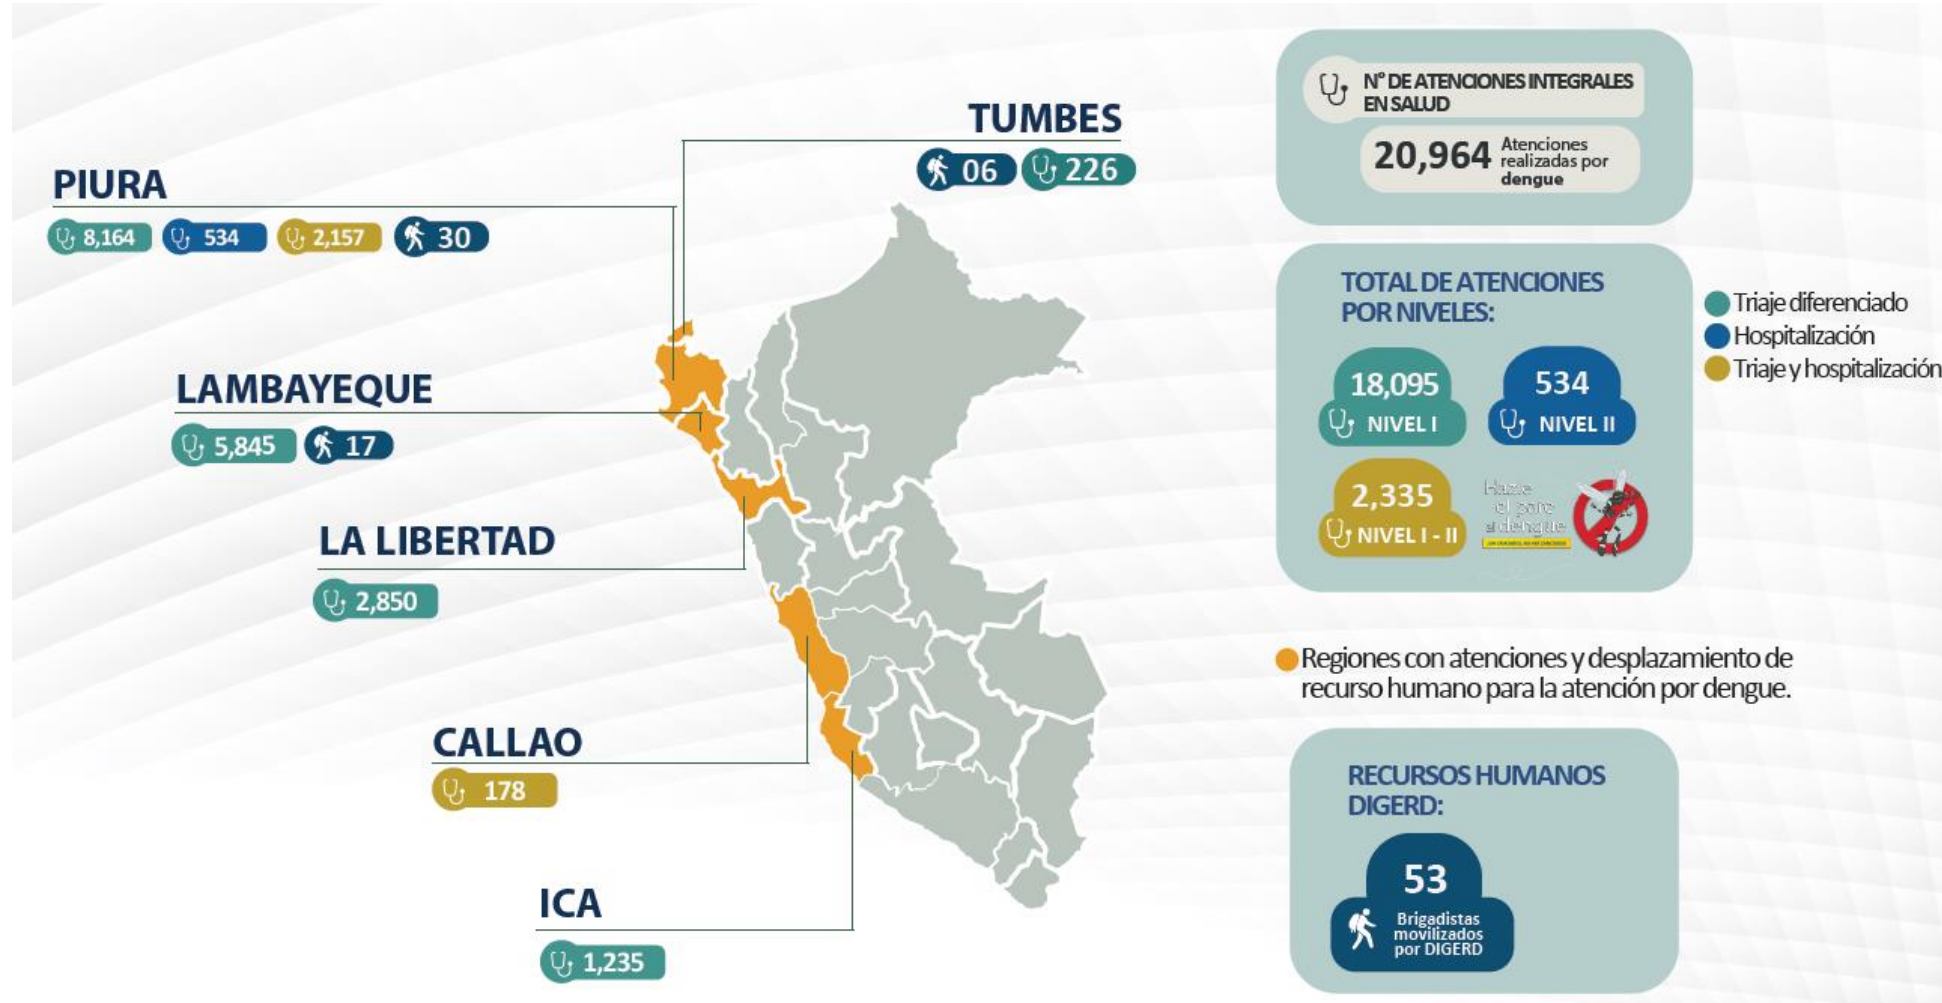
TUMBES
06 226

PIURA
8,164 534 2,157 30

LAMBAYEQUE
5,845 17

LA LIBERTAD
2,850

CALLAO
178

ICA
1,235

N° DE ATENCIONES INTEGRALES EN SALUD
20,964 Atenciones realizadas por dengue

TOTAL DE ATENCIONES POR NIVELES:
18,095 NIVEL I
534 NIVEL II
2,335 NIVEL I - II

Hazte el pare al dengue

Triaje diferenciado
Hospitalización
Triaje y hospitalización

Regiones con atenciones y desplazamiento de recurso humano para la atención por dengue.

RECURSOS HUMANOS DIGERD:
53
Brigadistas movilizados por DIGERD